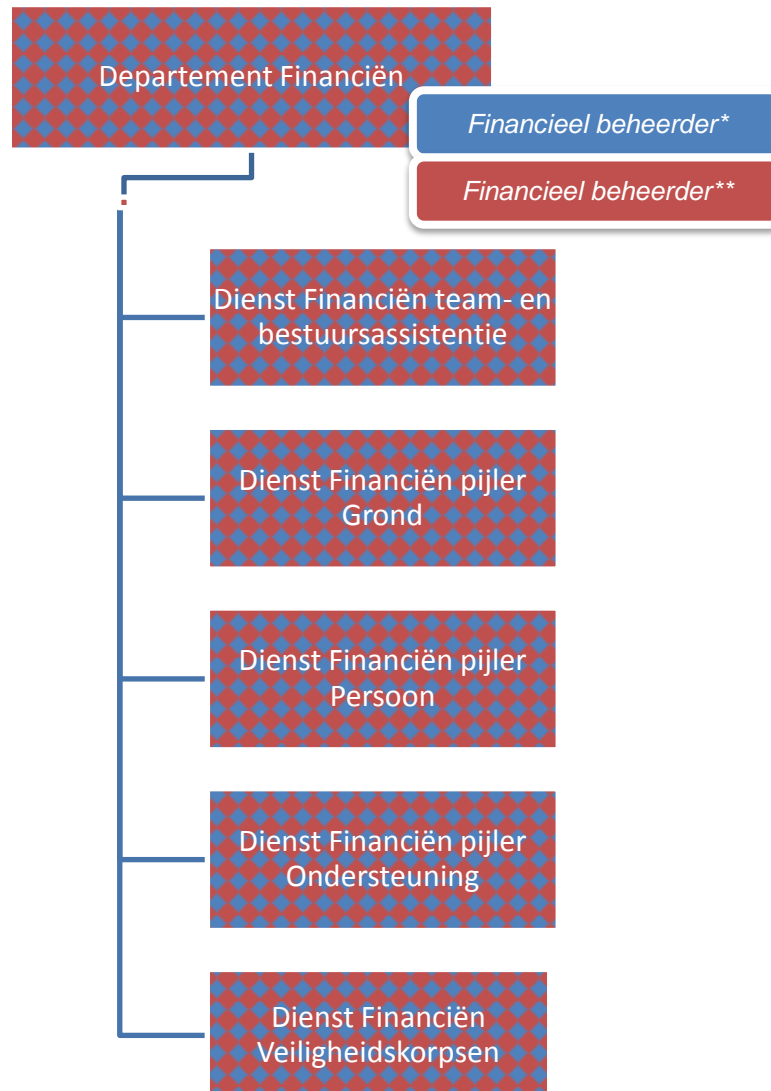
Departement Financiën

Financieel beheerder*

Financieel beheerder**

Dienst Financiën team- en bestuursassistentie

Dienst Financiën pijler Grond

Dienst Financiën pijler Persoon

Dienst Financiën pijler Ondersteuning

Dienst Financiën Veiligheidskorpsen